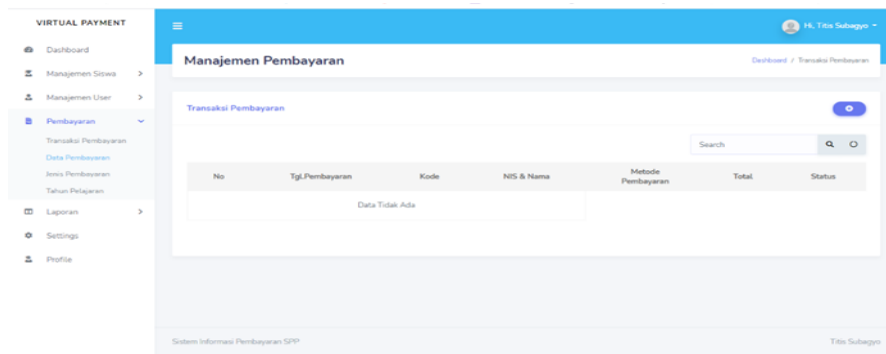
VIRTUAL PAYMENT

Dashboard

Manajemen Siswa >

Manajemen User >

Pembayaran

Transaksi Pembayaran

Data Pembayaran

Jenis Pembayaran

Tahun Pelajaran

Laporan >

Settings

Profile

Hi, Titis Subagyo

Manajemen Pembayaran

Dashboard / Transaksi Pembayaran

Transaksi Pembayaran

Search

| No | Tgl.Pembayaran | Kode | NIS & Nama | Metode Pembayaran | Total | Status |
|---|---|---|---|---|---|---|
| Data Tidak Ada | | | | | | |

Sistem Informasi Pembayaran SPP

Titis Subagyo